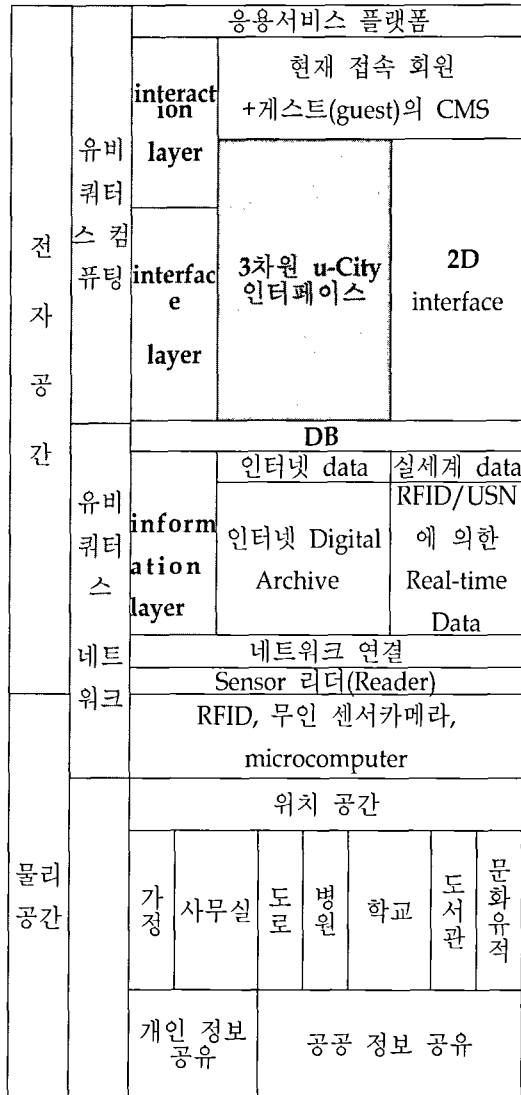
| | | 응용서비스 플랫폼 | | |
|---|---|---|---|---|
| 전자공간 | 유비쿼터스 컴퓨팅 | interaction layer | 현재 접속 회원 +게스트(guest)의 CMS | |
| | | interface layer | 3차원 u-City 인터페이스 | 2D interface |
| | 유비쿼터스 네트워크 | | DB | |
| | | information layer | 인터넷 data | 실세계 data |
| | | | 인터넷 Digital Archive | RFID/USN 에 의한 Real-time Data |
| | | 네트워크 연결 | | |
| | | Sensor 리더(Reader) | | |
| 물리공간 | | RFID, 무인 센서카메라, microcomputer | | |
| | | 위치 공간 | | |
| | | 가정 | 사무실 | 도로 | 병원 | 학교 | 도서관 | 문화유적 |
| | | 개인 정보 공유 | 공공 정보 공유 | |